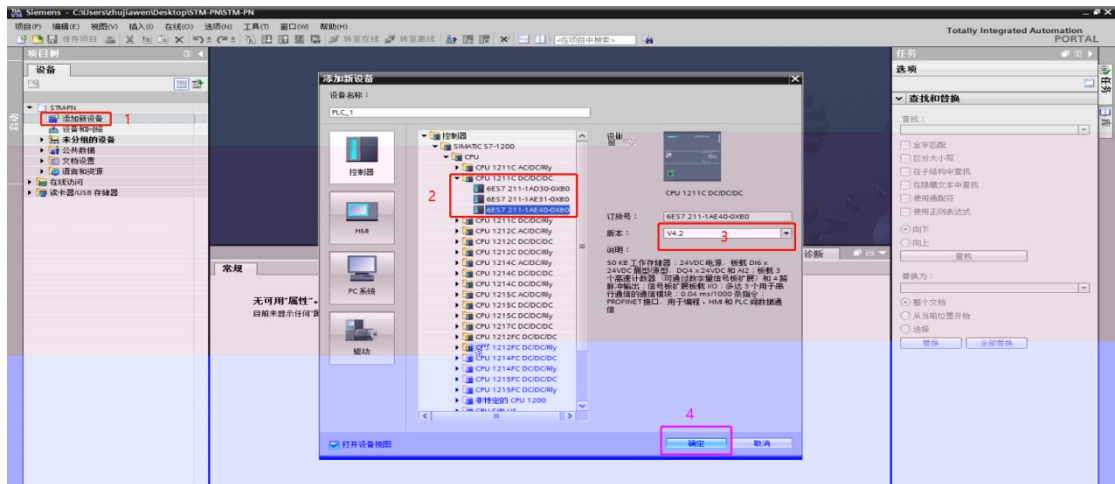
Siemens - C:\Users\zhujiawen\Desktop\STM-PN\STM-PN

项目(P) 编辑(E) 视图(V) 插入(I) 在线(O) 选项(N) 工具(T) 窗口(W) 帮助(H)

保存项目 转至在线 转至离线 <在项目中搜索>

Totally Integrated Automation PORTAL

项目树

设备

STM-PN

添加新设备 1

设备和网络

未分组的设备

公共数据

文档设置

语言和资源

在线访问

读卡器/USB 存储器

添加新设备

设备名称：

PLC_1

控制器

HMI

PC 系统

驱动

控制器

SIMATIC S7-1200

CPU

CPU 1211C AC/DC/Rly

CPU 1211C DC/DC/DC

6ES7 211-1AD30-0XB0

6ES7 211-1AE31-0XB0

6ES7 211-1AE40-0XB0

2

CPU 1211C DC/DC/Rly

CPU 1212C AC/DC/Rly

CPU 1212C DC/DC/DC

CPU 1212C DC/DC/Rly

CPU 1214C AC/DC/Rly

CPU 1214C DC/DC/DC

CPU 1214C DC/DC/Rly

CPU 1215C AC/DC/Rly

CPU 1215C DC/DC/DC

CPU 1215C DC/DC/Rly

CPU 1217C DC/DC/DC

CPU 1212FC DC/DC/DC

CPU 1212FC DC/DC/Rly

CPU 1214FC DC/DC/DC

CPU 1214FC DC/DC/Rly

CPU 1215FC DC/DC/DC

CPU 1215FC DC/DC/Rly

非特定的 CPU 1200

设备：

CPU 1211C DC/DC/DC

订货号： 6ES7 211-1AE40-0XB0

版本： V4.2 3

说明：

50 KB 工作存储器；24VDC 电源，板载 DI6 x 24VDC 漏型/源型，DQ4 x 24VDC 和 AI2；板载 3 个高速计数器（可通过数字量信号板扩展）和 4 路脉冲输出；信号板扩展板载 I/O；多达 3 个用于串行通信的通信模块；0.04 ms/1000 条指令；PROFINET 接口，用于编程，HMI 和 PLC 间数据通信

打开设备视图

4

确定 取消

常规

无可用"属性"。

目前未显示任何"

诊断

任务

选项

查找和替换

查找：

全字匹配

区分大小写

在子结构中查找

在隐藏文本中查找

使用通配符

使用正则表达式

向下

向上

查找

替换为：

整个文档

从当前位置开始

选择

替换 全部替换

任务

库